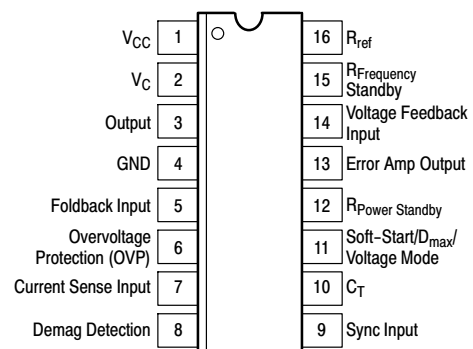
$V_{CC}$ 1
$V_C$ 2
Output 3
GND 4
Foldback Input 5
Overvoltage Protection (OVP) 6
Current Sense Input 7
Demag Detection 8

16 $R_{ref}$
15 $R_{Frequency}$ Standby
14 Voltage Feedback Input
13 Error Amp Output
12 $R_{Power\ Standby}$
11 Soft–Start/$D_{max}$/ Voltage Mode
10 $C_T$
9 Sync Input